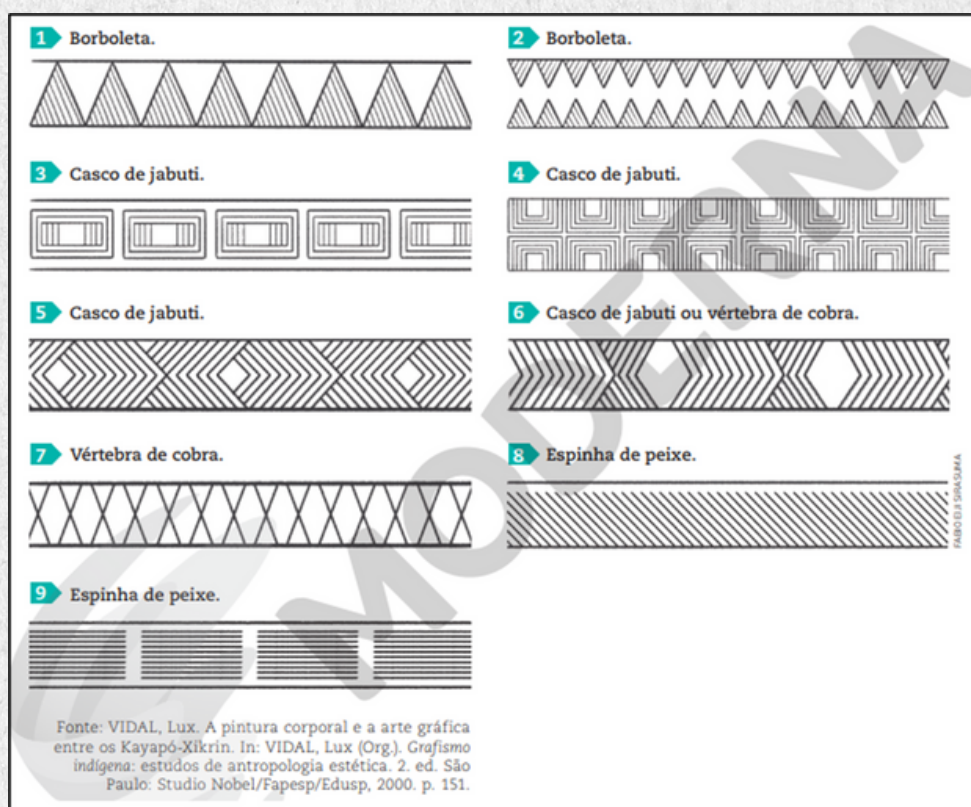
1 Borboleta.

2 Borboleta.

3 Casco de jabuti.

4 Casco de jabuti.

5 Casco de jabuti.

6 Casco de jabuti ou vértebra de cobra.

7 Vértebra de cobra.

8 Espinha de peixe.

FABIO EIJI SIRASUMA

9 Espinha de peixe.

Fonte: VIDAL, Lux. A pintura corporal e a arte gráfica entre os Kayapó-Xikrin. In: VIDAL, Lux (Org.). *Grafismo indígena*: estudos de antropologia estética. 2. ed. São Paulo: Studio Nobel/Fapesp/Edusp, 2000. p. 151.

MODERNA